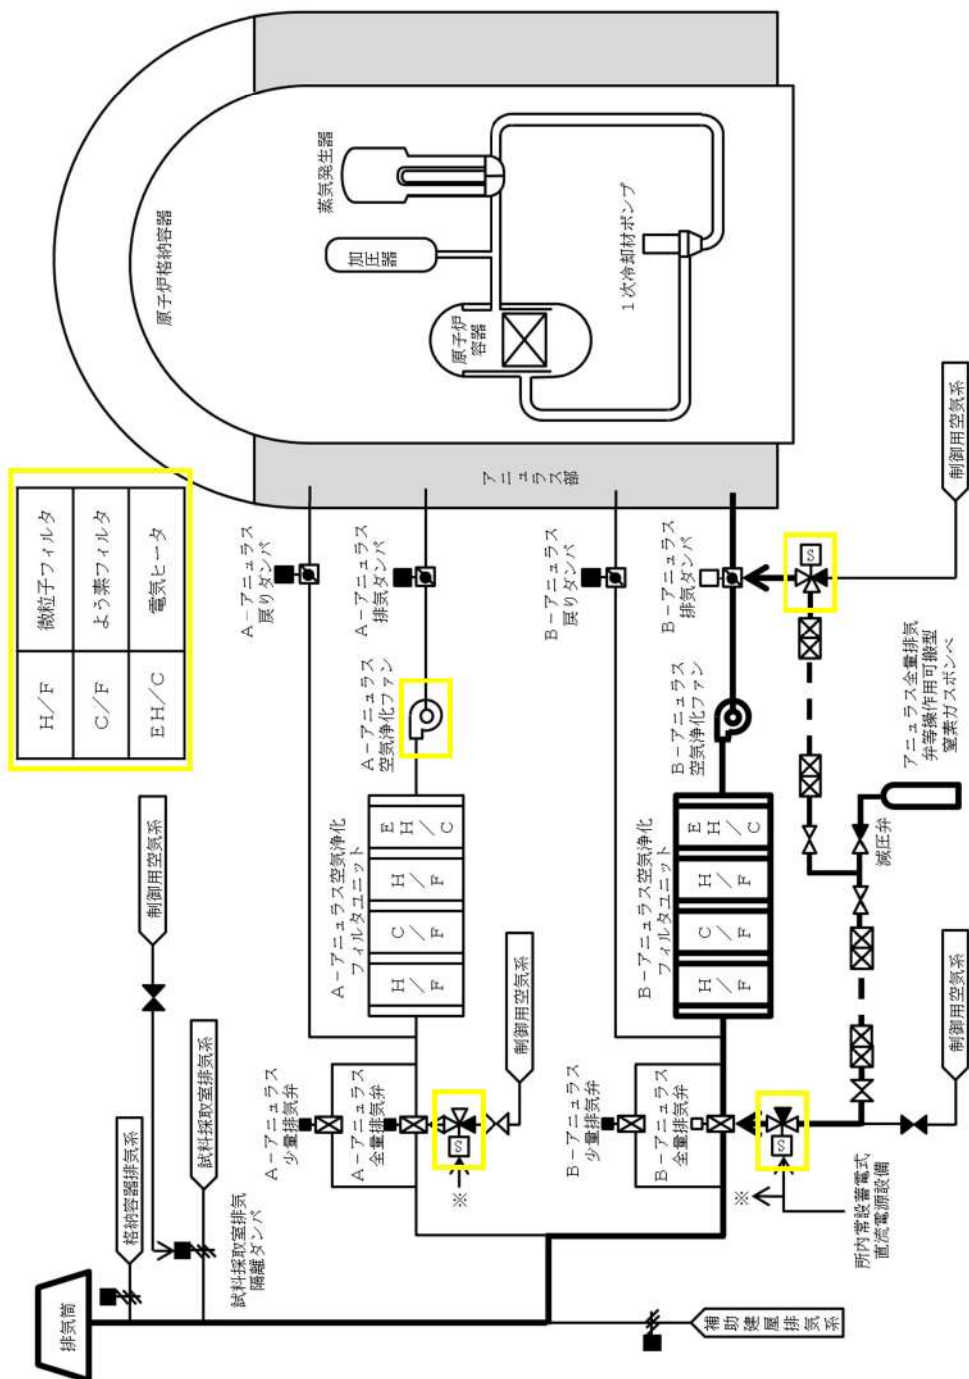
原子炉格納容器

蒸気発生器

加圧器

原子炉容器

1次冷却材ポンプ

アニュラス部

| H/F | 微粒子フィルタ |
|---|---|
| C/F | よう素フィルタ |
| EH/C | 電気ヒータ |

A－アニュラス戻りダンパ

A－アニュラス排気ダンパ

B－アニュラス戻りダンパ

B－アニュラス排気ダンパ

制御用空気系

A－アニュラス空気浄化ファン

B－アニュラス空気浄化ファン

アニュラス全量排気弁等操作用可搬型窒素ガスボンベ

A－アニュラス空気浄化フィルタユニット

H/F C/F H/F EH/C

B－アニュラス空気浄化フィルタユニット

H/F C/F H/F EH/C

減圧弁

制御用空気系

制御用空気系

制御用空気系

A－アニュラス少量排気弁

A－アニュラス全量排気弁

B－アニュラス少量排気弁

B－アニュラス全量排気弁

※

※

所内常設蓄電式直流電源設備

格納容器排気系

試料採取室排気系

試料採取室排気隔離ダンパ

排気筒

補助建屋排気系